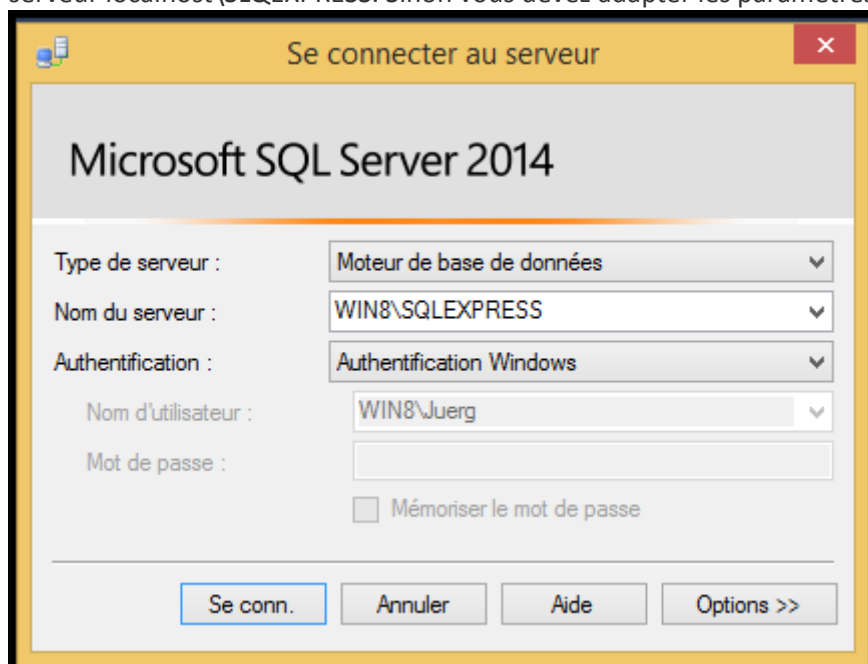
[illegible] localhost (SQLEXPRESS). Sinon vous devez adapter les paramètres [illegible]

Se connecter au serveur

Microsoft SQL Server 2014

Type de serveur : Moteur de base de données

Nom du serveur : WIN8\SQLEXPRESS

Authentification : Authentification Windows

Nom d'utilisateur : WIN8\Juerg

Mot de passe :

Mémoriser le mot de passe

Se conn. Annuler Aide Options >>